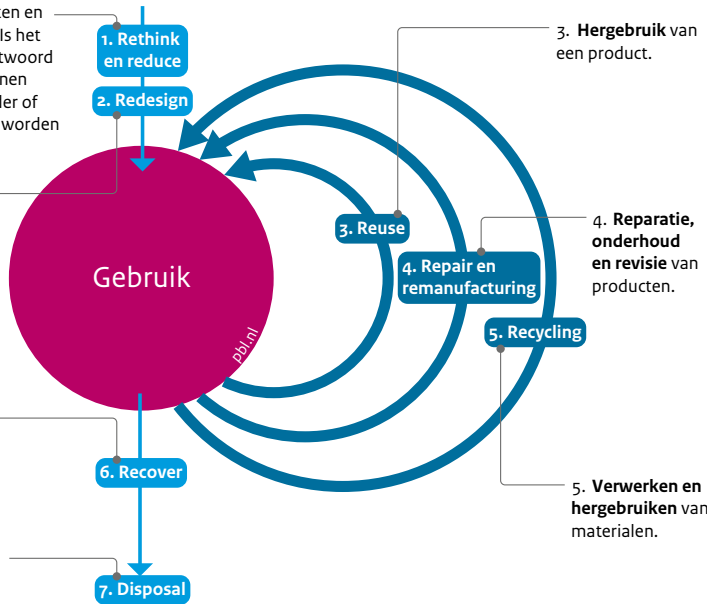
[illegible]ken en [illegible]ls het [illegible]twoord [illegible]nen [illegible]der of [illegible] worden

1. Rethink en reduce

2. Redesign

3. **Hergebruik** van een product.

Gebruik

pbl.nl

3. Reuse

4. Repair en remanufacturing

4. **Reparatie, onderhoud en revisie** van producten.

5. Recycling

5. **Verwerken en hergebruiken** van materialen.

6. Recover

7. Disposal